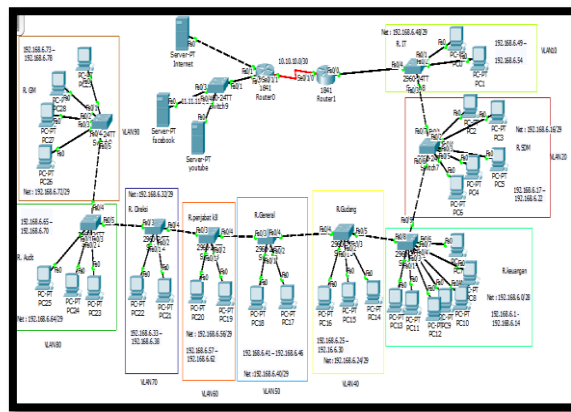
192.168.6.73 – 192.168.6.78
R. GM
PC-PT PC28
PC-PT PC27
PC-PT PC26
Fa0/1
Fa0/2
Fa0/3
Fa0/4
Fa0/5
2950-24TT Switch5
Net : 192.168.6.72/29
VLAN90

Server-PT Internet
Server-PT facebook
Server-PT youtube
Fa0/1
Fa0/2
Fa0/3
Fa0/4
Fa0/0
10.10.11.0/30
2950-24TT Switch9
1841 Router0
Se0/1/0
10.10.10.0/30
Se0/1/0
1841 Router1
Fa0/1

Net : 192.168.6.48/29
R. IT
PC-PT PC0
PC-PT PC1
192.168.6.49 – 192.168.6.54
VLAN10
2960-24TT Switch8

Net : 192.168.6.16/29
R. SDM
PC-PT PC2
PC-PT PC3
PC-PT PC4
PC-PT PC5
PC-PT PC6
Switch7
VLAN20
192.168.6.17 – 192.168.6.22

192.168.6.65 – 192.168.6.70
R. Audit
Fa0/4
Fa0/5
PC-PT PC25
PC-PT PC24
PC-PT PC23
Net : 192.168.6.64/29
VLAN80

Net : 192.168.6.32/29
R. Direksi
PC-PT PC22
PC-PT PC21
192.168.6.33 – 192.168.6.38
VLAN70

R. penjabat k3
PC-PT PC20
PC-PT PC19
192.168.6.57 – 192.168.6.62
Net : 192.168.6.56/29
VLAN60

R.General
PC-PT PC18
PC-PT PC17
192.168.6.41 – 192.168.6.46
Net : 192.168.6.40/29
VLAN50

R.Gudang
PC-PT PC16
PC-PT PC15
PC-PT PC14
192.168.6.25 – 192.168.6.30
Net : 192.168.6.24/29
VLAN40

Fa0/8
Fa0/1
R.Keuangan
PC-PT PC13
PC-PT PC11
PC-PT PC12
PC-PT PC10
PC-PT PC8
Net : 192.168.6.0/28
192.168.6.1 – 192.168.6.14